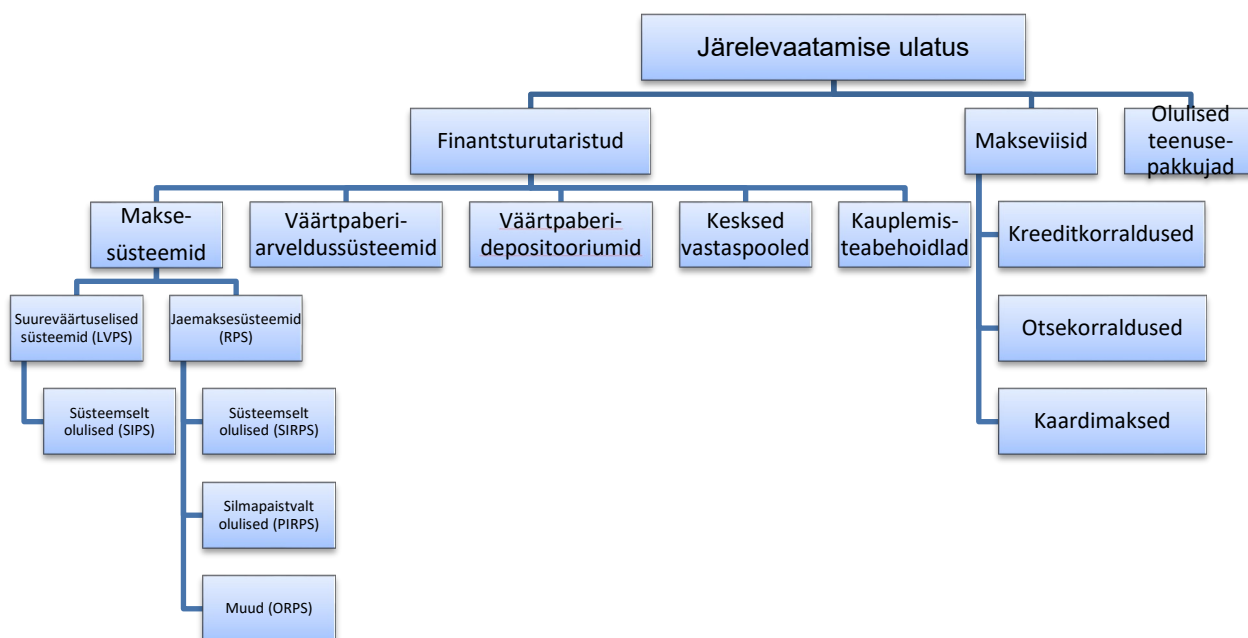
Järelevaatamise ulatus

Finantsturutaristud

Makseviisid

Olulised teenusepakkujad

Maksesüsteemid

Väärtpaberiarveldussüsteemid

Väärtpaberidepositooriumid

Kesksed vastaspooled

Kauplemisteabehoidlad

Suureväärtuselised süsteemid (LVPS)

Jaemaksesüsteemid (RPS)

Süsteemselt olulised (SIPS)

Süsteemselt olulised (SIRPS)

Silmapaistvalt olulised (PIRPS)

Muud (ORPS)

Kreeditkorraldused

Otsekorraldused

Kaardimaksed